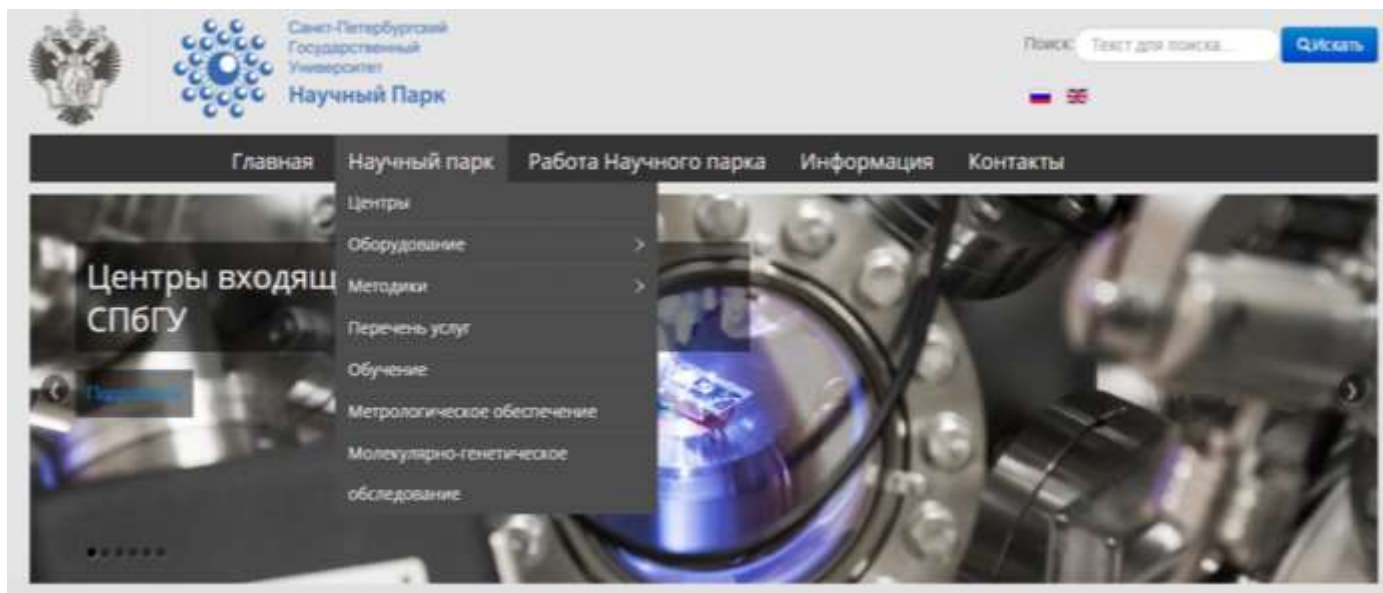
Санкт-Петербургский Государственный Университет
Научный Парк

Поиск: Текст для поиска... Искать

Главная Научный парк Работа Научного парка Информация Контакты

Центры
Оборудование >
Методики >
Перечень услуг
Обучение
Метрологическое обеспечение
Молекулярно-генетическое обследование

Центры входящ
СПбГУ

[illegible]